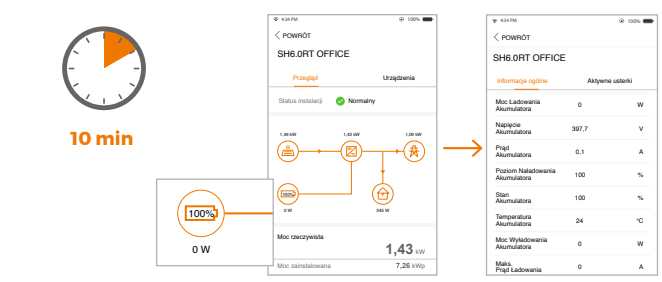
10 min

100%

0 W

4:34 PM 100%

POWRÓT

SH6.0RT OFFICE

Przegląd Urządzenia

Status instalacji Normalny

1,49 kW 1,43 kW 1,09 kW

100%

0 W 345 W

Moc rzeczywista 1,43 kW

Moc zainstalowana 7,26 kWp

4:34 PM 100%

POWRÓT

SH6.0RT OFFICE

Informacje ogólne Aktywne usterki

| | | |
|---|---|---|
| Moc Ładowania Akumulatora | 0 | W |
| Napięcie Akumulatora | 397,7 | V |
| Prąd Akumulatora | 0,1 | A |
| Poziom Naładowania Akumulatora | 100 | % |
| Stan Akumulatora | 100 | % |
| Temperatura Akumulatora | 24 | °C |
| Moc Wyładowania Akumulatora | 0 | W |
| Maks. Prąd Ładowania | 0 | A |